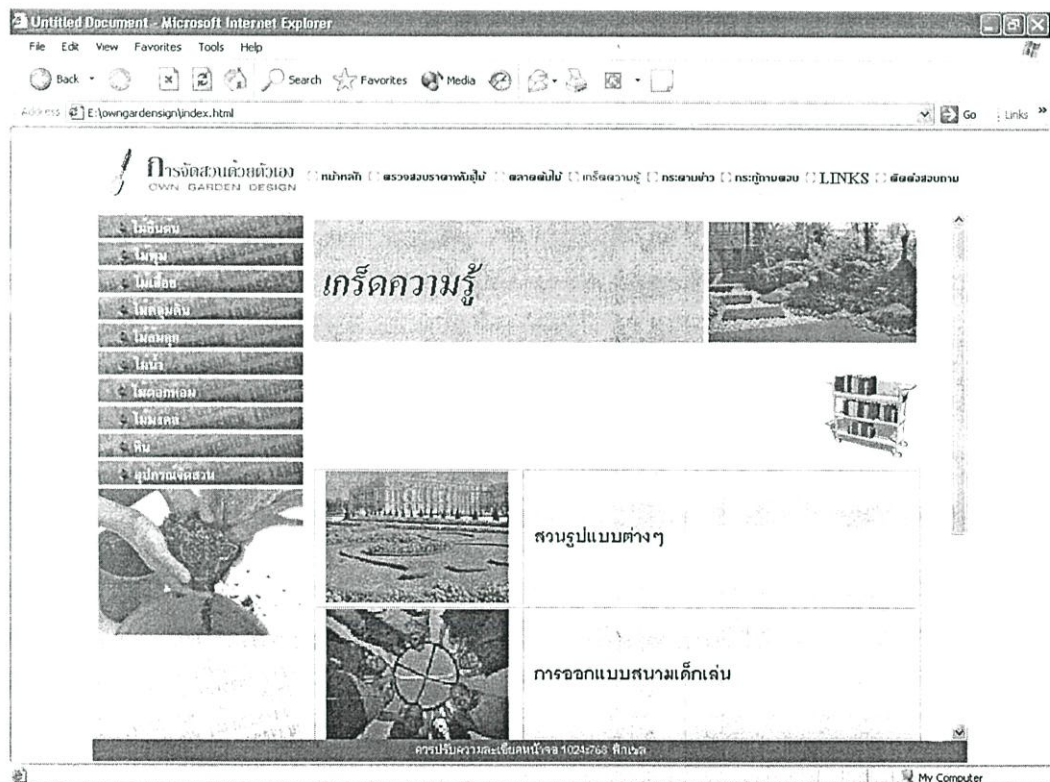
Untitled Document - Microsoft Internet Explorer

File Edit View Favorites Tools Help

Back Search Favorites Media

Address E:\owngardensign\index.html

Go Links »

การจัดสวนด้วยตัวเอง
OWN GARDEN DESIGN

หน้าหลัก | ตรวจสอบราคาพันธุ์ไม้ | ตลาดต้นไม้ | เกร็ดความรู้ | กระดานข่าว | กระทู้ถามตอบ | LINKS | ติดต่อสอบถาม

ไม้ยืนต้น
ไม้พุ่ม
ไม้เลื้อย
ไม้คลุมดิน
ไม้ล้มลุก
ไม้น้ำ
ไม้ดอกหอม
ไม้มงคล
หิน
อุปกรณ์จัดสวน

เกร็ดความรู้

สวนรูปแบบต่างๆ

การออกแบบสนามเด็กเล่น

ควรปรับความละเอียดหน้าจอ 1024x768 พิกเซล

My Computer